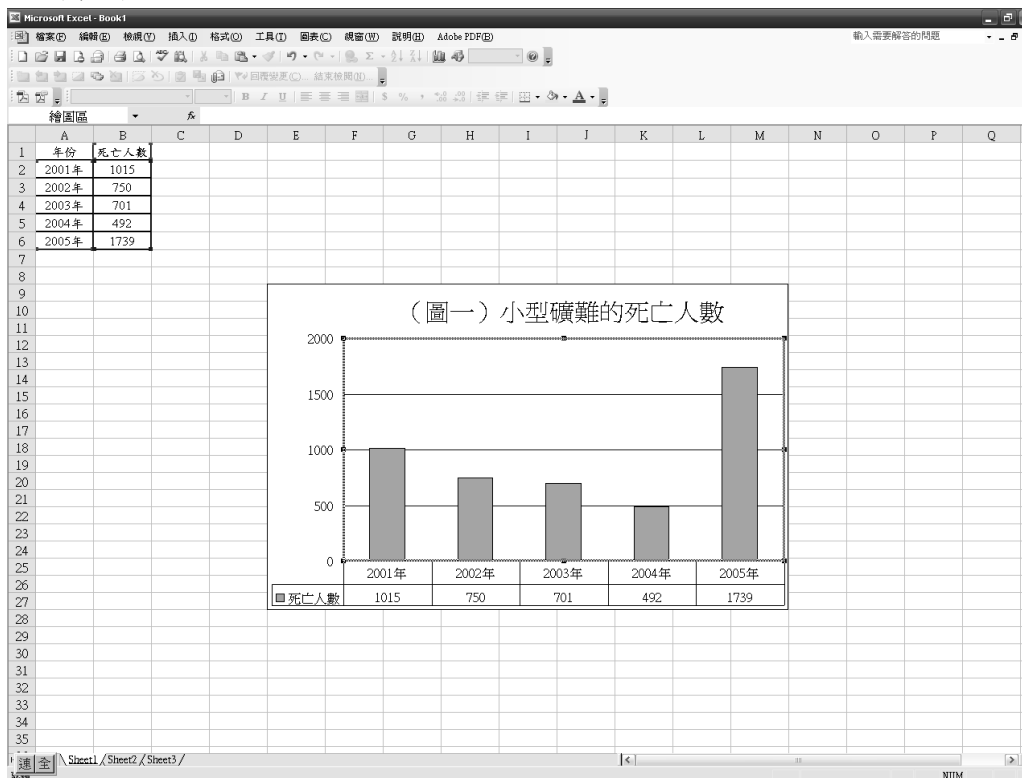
Microsoft Excel - Book1

檔案(F) 編輯(E) 檢視(V) 插入(I) 格式(O) 工具(T) 圖表(C) 視窗(W) 說明(H) Adobe PDF(B)

輸入需要解答的問題

回覆變更(C)... 結束檢閱(N)...

繪圖區

| | A | B |
|---|---|---|
| 1 | 年份 | 死亡人數 |
| 2 | 2001年 | 1015 |
| 3 | 2002年 | 750 |
| 4 | 2003年 | 701 |
| 5 | 2004年 | 492 |
| 6 | 2005年 | 1739 |

(圖一)小型礦難的死亡人數

2000
1500
1000
500
0

| | 2001年 | 2002年 | 2003年 | 2004年 | 2005年 |
|---|---|---|---|---|---|
| 死亡人數 | 1015 | 750 | 701 | 492 | 1739 |

Sheet1 / Sheet2 / Sheet3

通 全

NUM